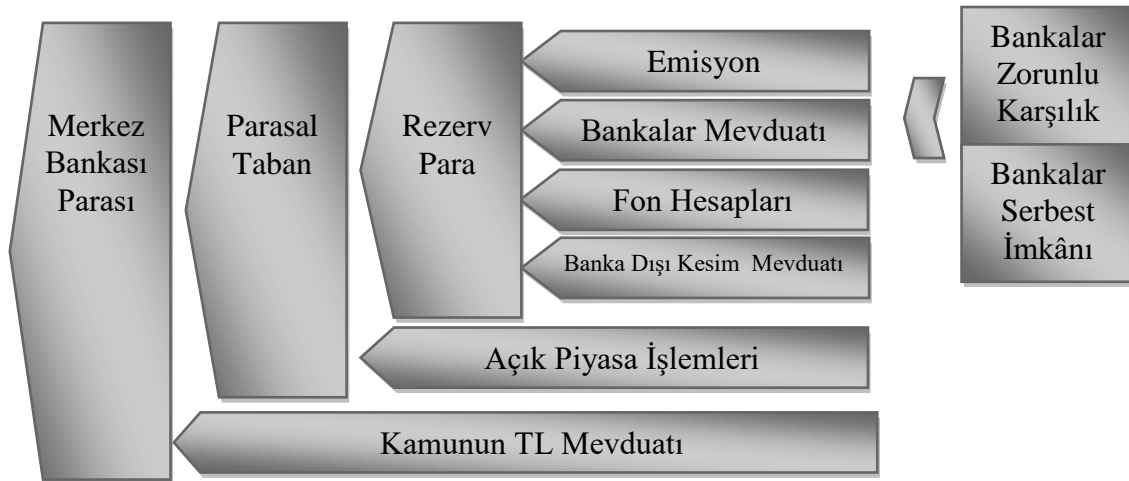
Merkez Bankası Parası

Parasal Taban

Rezerv Para

Emisyon

Bankalar Mevduatı

Fon Hesapları

Banka Dışı Kesim Mevduatı

Bankalar Zorunlu Karşılık

Bankalar Serbest İmkânı

Açık Piyasa İşlemleri

Kamunun TL Mevduatı